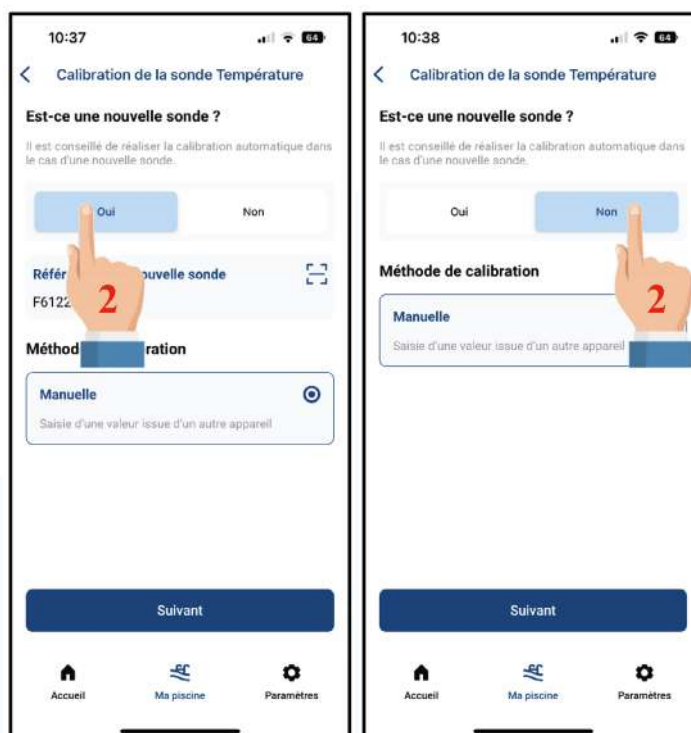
10:37

64

Calibration de la sonde Température

Est-ce une nouvelle sonde ?

Il est conseillé de réaliser la calibration automatique dans le cas d'une nouvelle sonde.

Oui

Non

Réfé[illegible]ouvelle sonde

F6122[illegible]

2

Méthod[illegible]ration

Manuelle

Saisie d'une valeur issue d'un autre appareil

Suivant

Accueil

Ma piscine

Paramètres

10:38

64

Calibration de la sonde Température

Est-ce une nouvelle sonde ?

Il est conseillé de réaliser la calibration automatique dans le cas d'une nouvelle sonde.

Oui

Non

Méthode de calibration

2

Manuelle

Saisie d'une valeur issue d'un autre appareil

Suivant

Accueil

Ma piscine

Paramètres